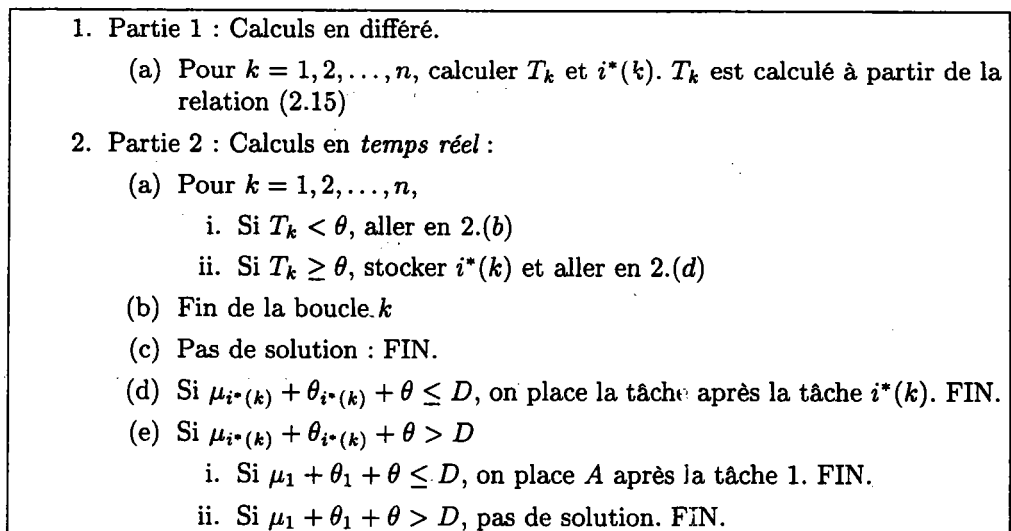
1. Partie 1 : Calculs en différé.

(a) Pour $k = 1, 2, \ldots, n$, calculer $T_k$ et $i^*(k)$. $T_k$ est calculé à partir de la relation (2.15)

2. Partie 2 : Calculs en *temps réel* :

(a) Pour $k = 1, 2, \ldots, n$,

i. Si $T_k < \theta$, aller en 2.$(b)$

ii. Si $T_k \geq \theta$, stocker $i^*(k)$ et aller en 2.$(d)$

(b) Fin de la boucle $k$

(c) Pas de solution : FIN.

(d) Si $\mu_{i^*(k)} + \theta_{i^*(k)} + \theta \leq D$, on place la tâche après la tâche $i^*(k)$. FIN.

(e) Si $\mu_{i^*(k)} + \theta_{i^*(k)} + \theta > D$

i. Si $\mu_1 + \theta_1 + \theta \leq D$, on place $A$ après la tâche 1. FIN.

ii. Si $\mu_1 + \theta_1 + \theta > D$, pas de solution. FIN.